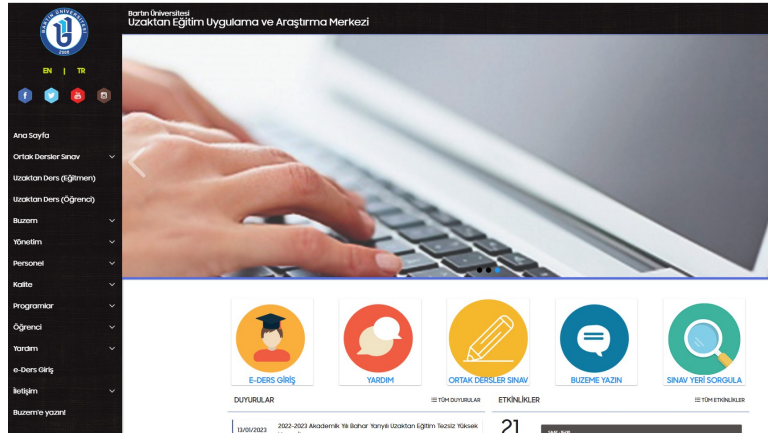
BARTIN ÜNİVERSİTESİ 2008

Bartın Üniversitesi
Uzaktan Eğitim Uygulama ve Araştırma Merkezi

EN | TR

Ana Sayfa
Ortak Dersler Sınav
Uzaktan Ders (Eğitmen)
Uzaktan Ders (Öğrenci)
Buzem
Yönetim
Personel
Kalite
Programlar
Öğrenci
Yardım
e-Ders Giriş
İletişim
Buzem'e yazın!

E-DERS GİRİŞ
YARDIM
ORTAK DERSLER SINAV
BUZEME YAZIN
SINAV YERİ SORGULA

DUYURULAR
TÜM DUYURULAR
13/01/2023
2022-2023 Akademik Yılı Bahar Yarıyılı Uzaktan Eğitim Tezsiz Yüksek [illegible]

ETKİNLİKLER
TÜM ETKİNLİKLER
21
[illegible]